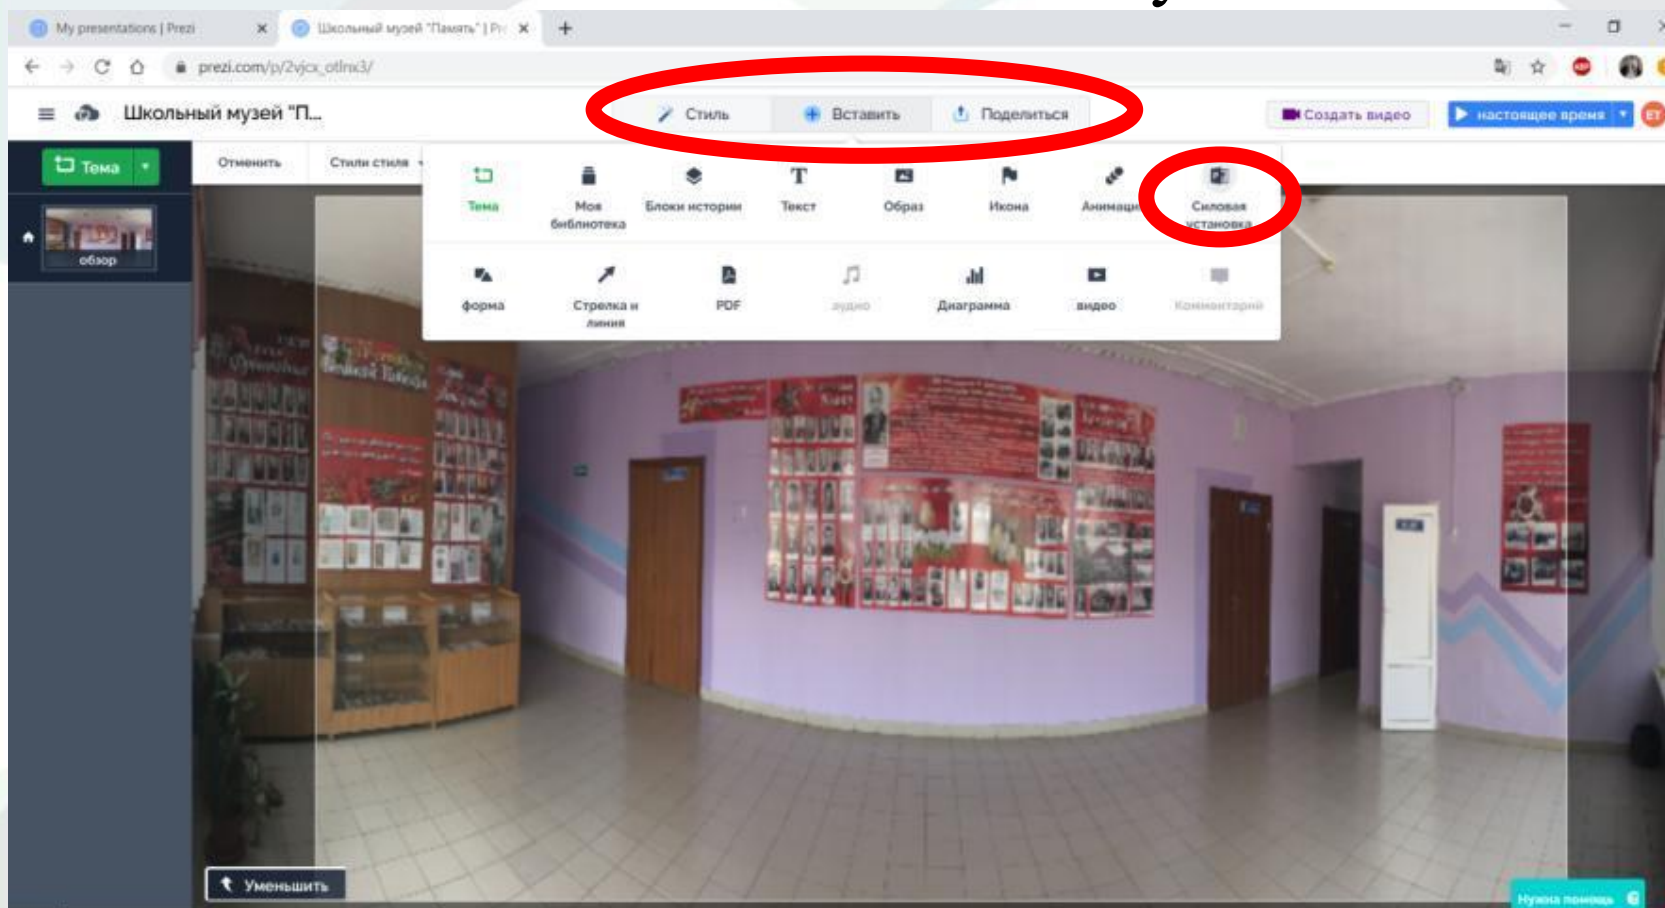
My presentations | Prezi
Школьный музей "Память" | Pr

prezi.com/p/2vjcx_otlnx3/

Школьный музей "П...

Стиль
Вставить
Поделиться

Создать видео
настоящее время

Тема
Отменить
Стили стиля

обзор

Тема
Моя библиотека
Блоки истории
Текст
Образ
Икона
Анимации
Силовая установка

форма
Стрелка и линия
PDF
аудио
Диаграмма
видео
Комментарий

Уменьшить

Нужна помощь